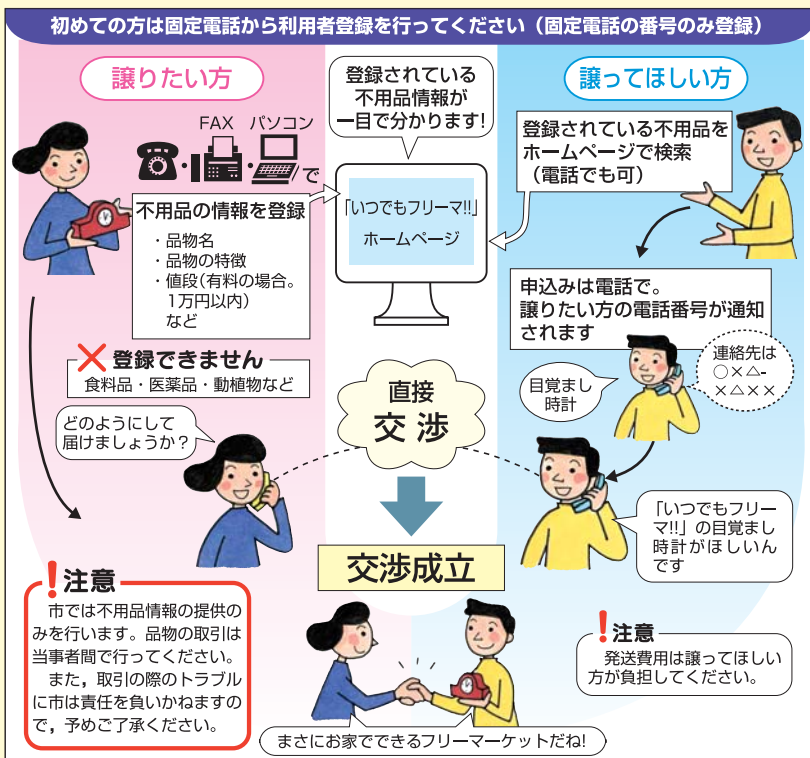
初めての方は固定電話から利用者登録を行ってください（固定電話の番号のみ登録）

譲りたい方

FAX　パソコン

で

不用品の情報を登録

・品物名
・品物の特徴
・値段（有料の場合。1万円以内）
など

登録されている不用品情報が一目で分かります!

「いつでもフリーマ!!」
ホームページ

譲ってほしい方

登録されている不用品をホームページで検索（電話でも可）

申込みは電話で。
譲りたい方の電話番号が通知されます

連絡先は○×△-×△××

目覚まし時計

✕ 登録できません
食料品・医薬品・動植物など

どのようにして届けましょうか？

直接
交渉

「いつでもフリーマ!!」の目覚まし時計がほしいんです

交渉成立

! 注意
市では不用品情報の提供のみを行います。品物の取引は当事者間で行ってください。
また、取引の際のトラブルに市は責任を負いかねますので、予めご了承ください。

! 注意
発送費用は譲ってほしい方が負担してください。

まさにお家でできるフリーマーケットだね!